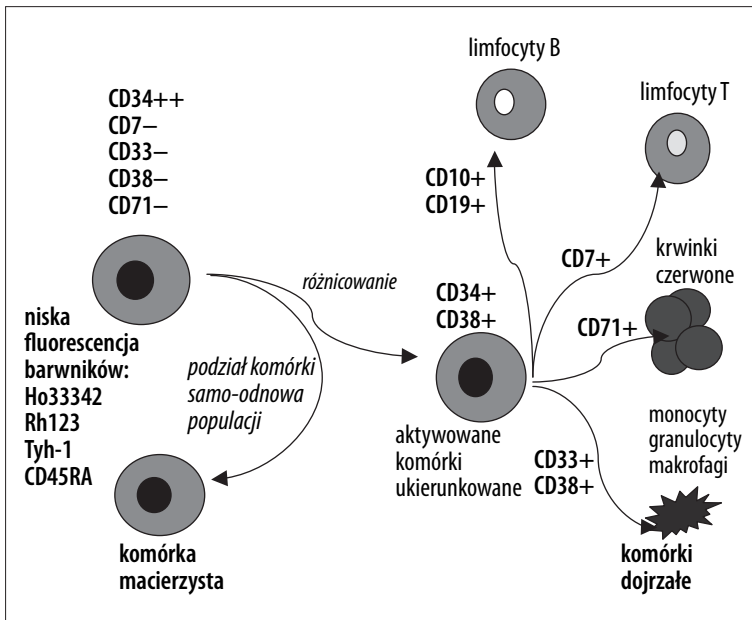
CD34++
CD7–
CD33–
CD38–
CD71–

niska fluorescencja barwników:
Ho33342
Rh123
Tyh-1
CD45RA

różnicowanie

podział komórki samo-odnowa populacji

komórka macierzysta

limfocyty B

limfocyty T

CD10+
CD19+

CD34+
CD38+

CD7+

krwinki czerwone

CD71+

aktywowane komórki ukierunkowane

monocyty
granulocyty
makrofagi

CD33+
CD38+

komórki dojrzałe